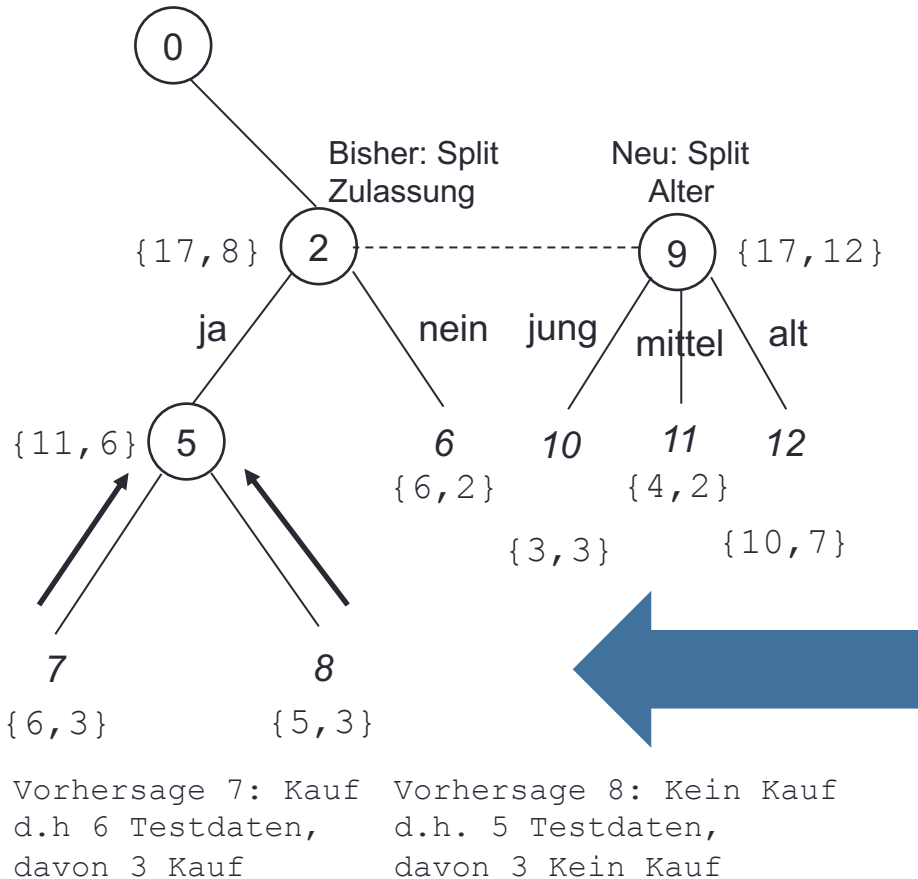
0

Bisher: Split Zulassung

Neu: Split Alter

{17,8} 2

9 {17,12}

ja

nein

jung

mittel

alt

{11,6} 5

6
{6,2}

10

11
{4,2}

12

{3,3}

{10,7}

7
{6,3}

8
{5,3}

Vorhersage 7: Kauf
d.h 6 Testdaten, davon 3 Kauf

Vorhersage 8: Kein Kauf
d.h. 5 Testdaten, davon 3 Kein Kauf